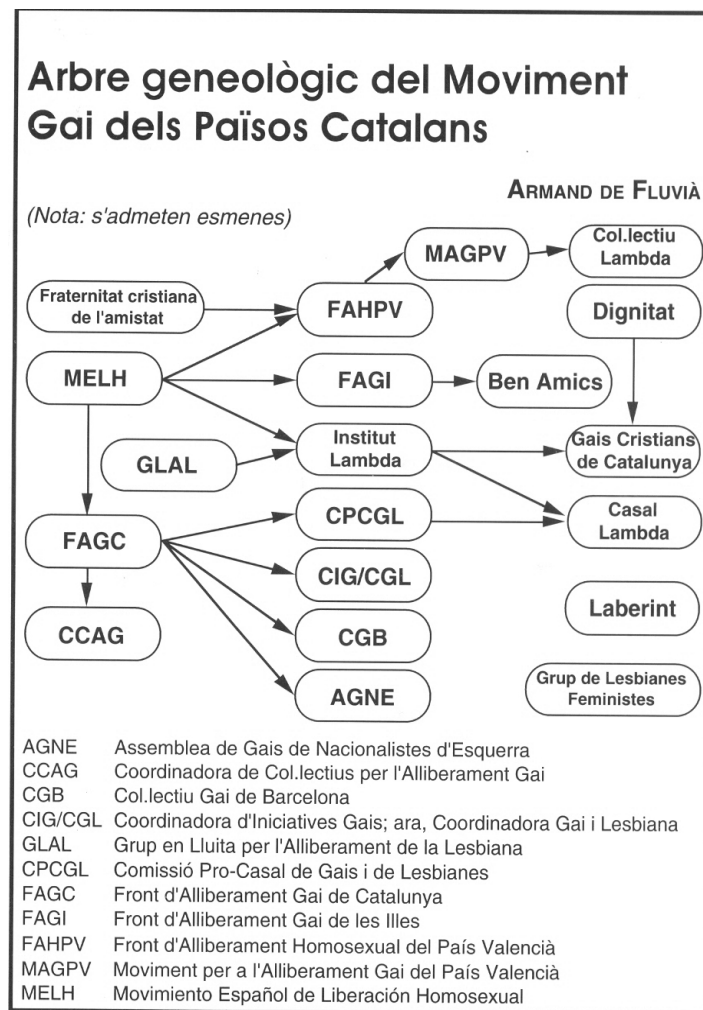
Arbre geneològic del Moviment Gai dels Països Catalans

ARMAND DE FLUVIÀ

(Nota: s'admeten esmenes)

MAGPV

Col.lectiu Lambda

Fraternitat cristiana de l'amistat

FAHPV

Dignitat

MELH

FAGI

Ben Amics

GLAL

Institut Lambda

Gais Cristians de Catalunya

FAGC

CPCGL

Casal Lambda

CIG/CGL

Laberint

CCAG

CGB

AGNE

Grup de Lesbianes Feministes

| | |
|---|---|
| AGNE | Assemblea de Gais de Nacionalistes d'Esquerra |
| CCAG | Coordinadora de Col.lectius per l'Alliberament Gai |
| CGB | Col.lectiu Gai de Barcelona |
| CIG/CGL | Coordinadora d'Iniciatives Gais; ara, Coordinadora Gai i Lesbiana |
| GLAL | Grup en Lluita per l'Alliberament de la Lesbiana |
| CPCGL | Comissió Pro-Casal de Gais i de Lesbianes |
| FAGC | Front d'Alliberament Gai de Catalunya |
| FAGI | Front d'Alliberament Gai de les Illes |
| FAHPV | Front d'Alliberament Homosexual del País Valencià |
| MAGPV | Moviment per a l'Alliberament Gai del País Valencià |
| MELH | Movimiento Español de Liberación Homosexual |